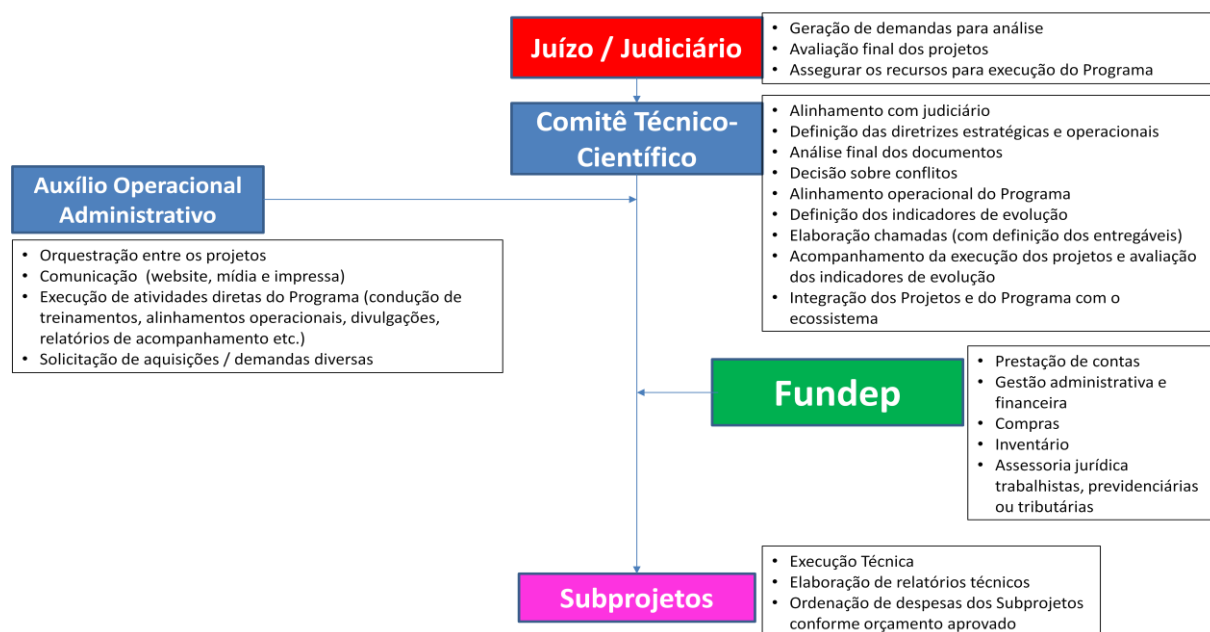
Juízo / Judiciário

- Geração de demandas para análise
- Avaliação final dos projetos
- Assegurar os recursos para execução do Programa

Comitê Técnico-Científico

- Alinhamento com judiciário
- Definição das diretrizes estratégicas e operacionais
- Análise final dos documentos
- Decisão sobre conflitos
- Alinhamento operacional do Programa
- Definição dos indicadores de evolução
- Elaboração chamadas (com definição dos entregáveis)
- Acompanhamento da execução dos projetos e avaliação dos indicadores de evolução
- Integração dos Projetos e do Programa com o ecossistema

Auxílio Operacional Administrativo

- Orquestração entre os projetos
- Comunicação (website, mídia e impressa)
- Execução de atividades diretas do Programa (condução de treinamentos, alinhamentos operacionais, divulgações, relatórios de acompanhamento etc.)
- Solicitação de aquisições / demandas diversas

Fundep

- Prestação de contas
- Gestão administrativa e financeira
- Compras
- Inventário
- Assessoria jurídica trabalhistas, previdenciárias ou tributárias

Subprojetos

- Execução Técnica
- Elaboração de relatórios técnicos
- Ordenação de despesas dos Subprojetos conforme orçamento aprovado